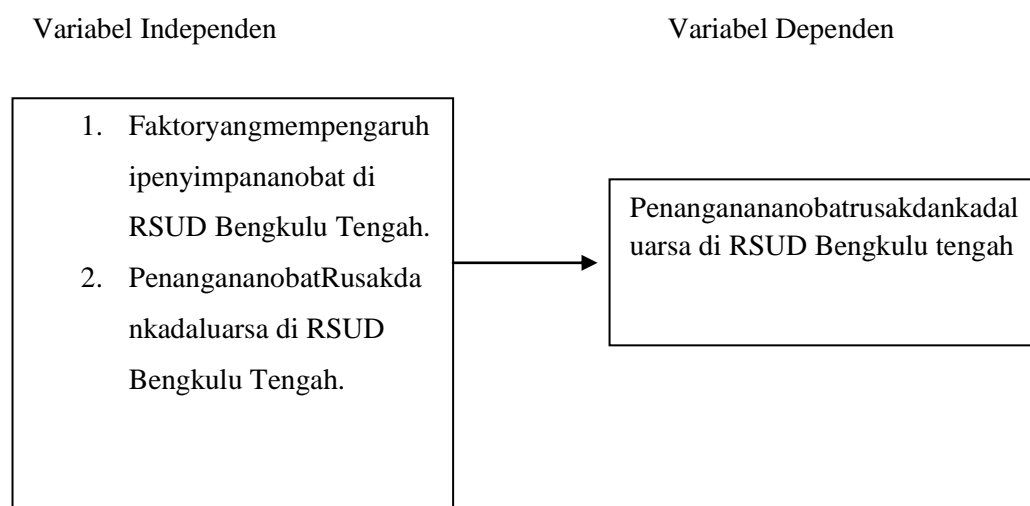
Variabel Independen

Variabel Dependen

1. Faktoryangmempengaruhipenyimpananobat di RSUD Bengkulu Tengah.
2. PenangananobatRusakdankadaluarsa di RSUD Bengkulu Tengah.

Penanganananobatrusakdankadaluarsa di RSUD Bengkulu tengah